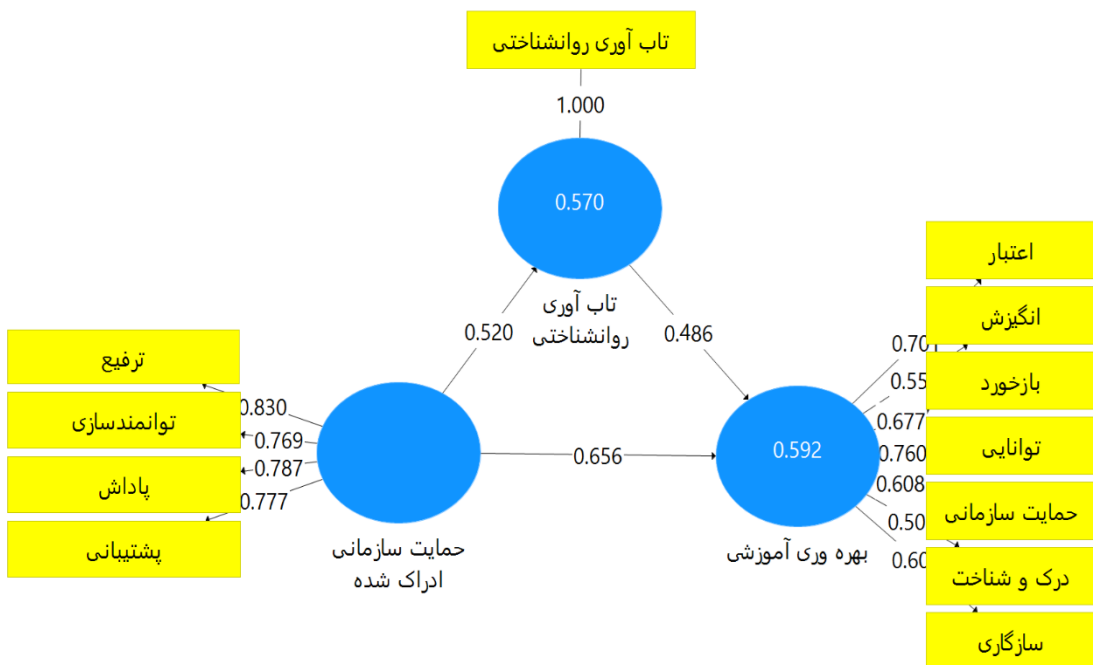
تاب آوری روانشناختی

1.000

0.570

تاب آوری روانشناختی

0.520

0.486

ترفیع

توانمندسازی

پاداش

پشتیبانی

0.830

0.769

0.787

0.777

حمایت سازمانی ادراک شده

0.656

0.592

بهره وری آموزشی

اعتبار

انگیزش

بازخورد

توانایی

حمایت سازمانی

درک و شناخت

سازگاری

0.70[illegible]

0.55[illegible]

0.677

0.760

0.608

0.50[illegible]

0.60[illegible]